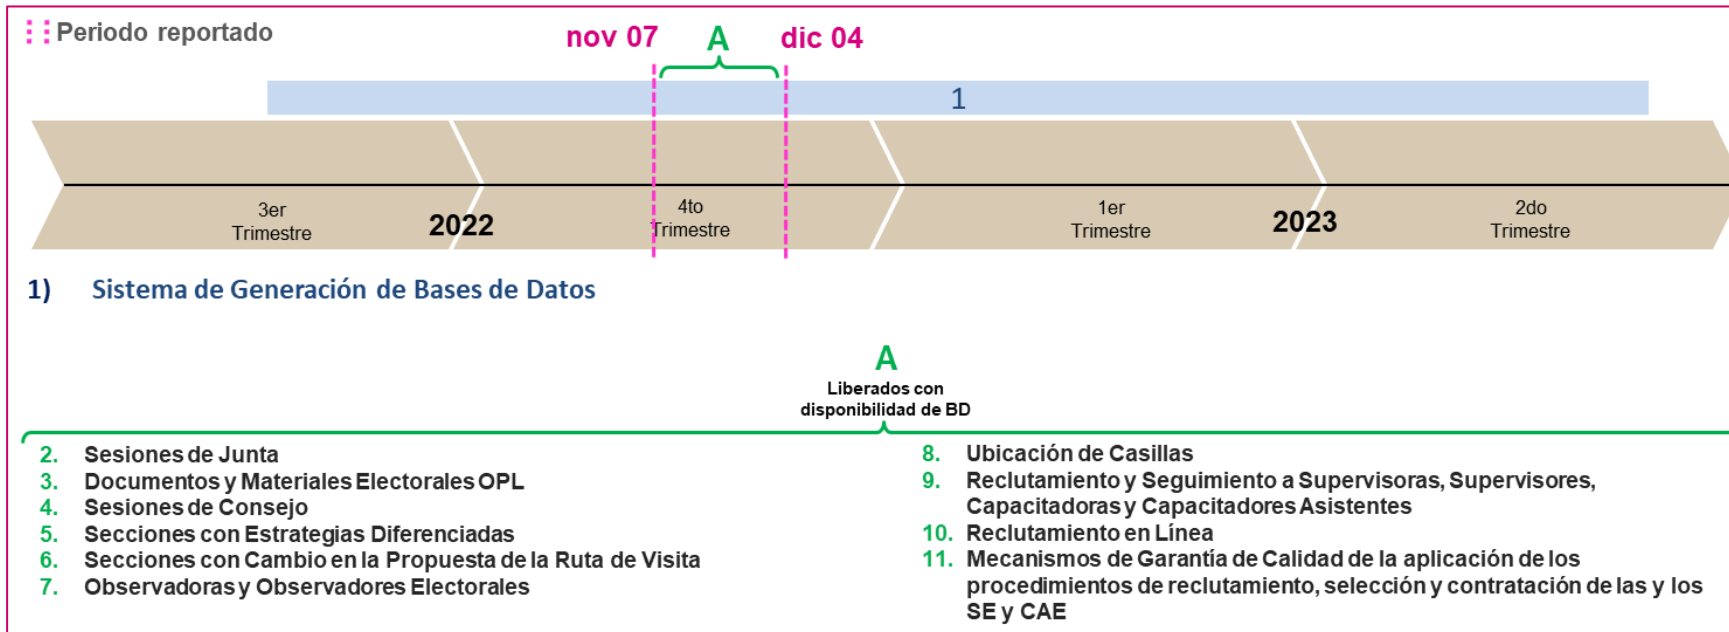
Periodo reportado

nov 07 A dic 04

1

3er Trimestre 2022 4to Trimestre 1er Trimestre 2023 2do Trimestre

1) Sistema de Generación de Bases de Datos

A
Liberados con disponibilidad de BD

2. Sesiones de Junta
3. Documentos y Materiales Electorales OPL
4. Sesiones de Consejo
5. Secciones con Estrategias Diferenciadas
6. Secciones con Cambio en la Propuesta de la Ruta de Visita
7. Observadoras y Observadores Electorales

8. Ubicación de Casillas
9. Reclutamiento y Seguimiento a Supervisoras, Supervisores, Capacitadoras y Capacitadores Asistentes
10. Reclutamiento en Línea
11. Mecanismos de Garantía de Calidad de la aplicación de los procedimientos de reclutamiento, selección y contratación de las y los SE y CAE